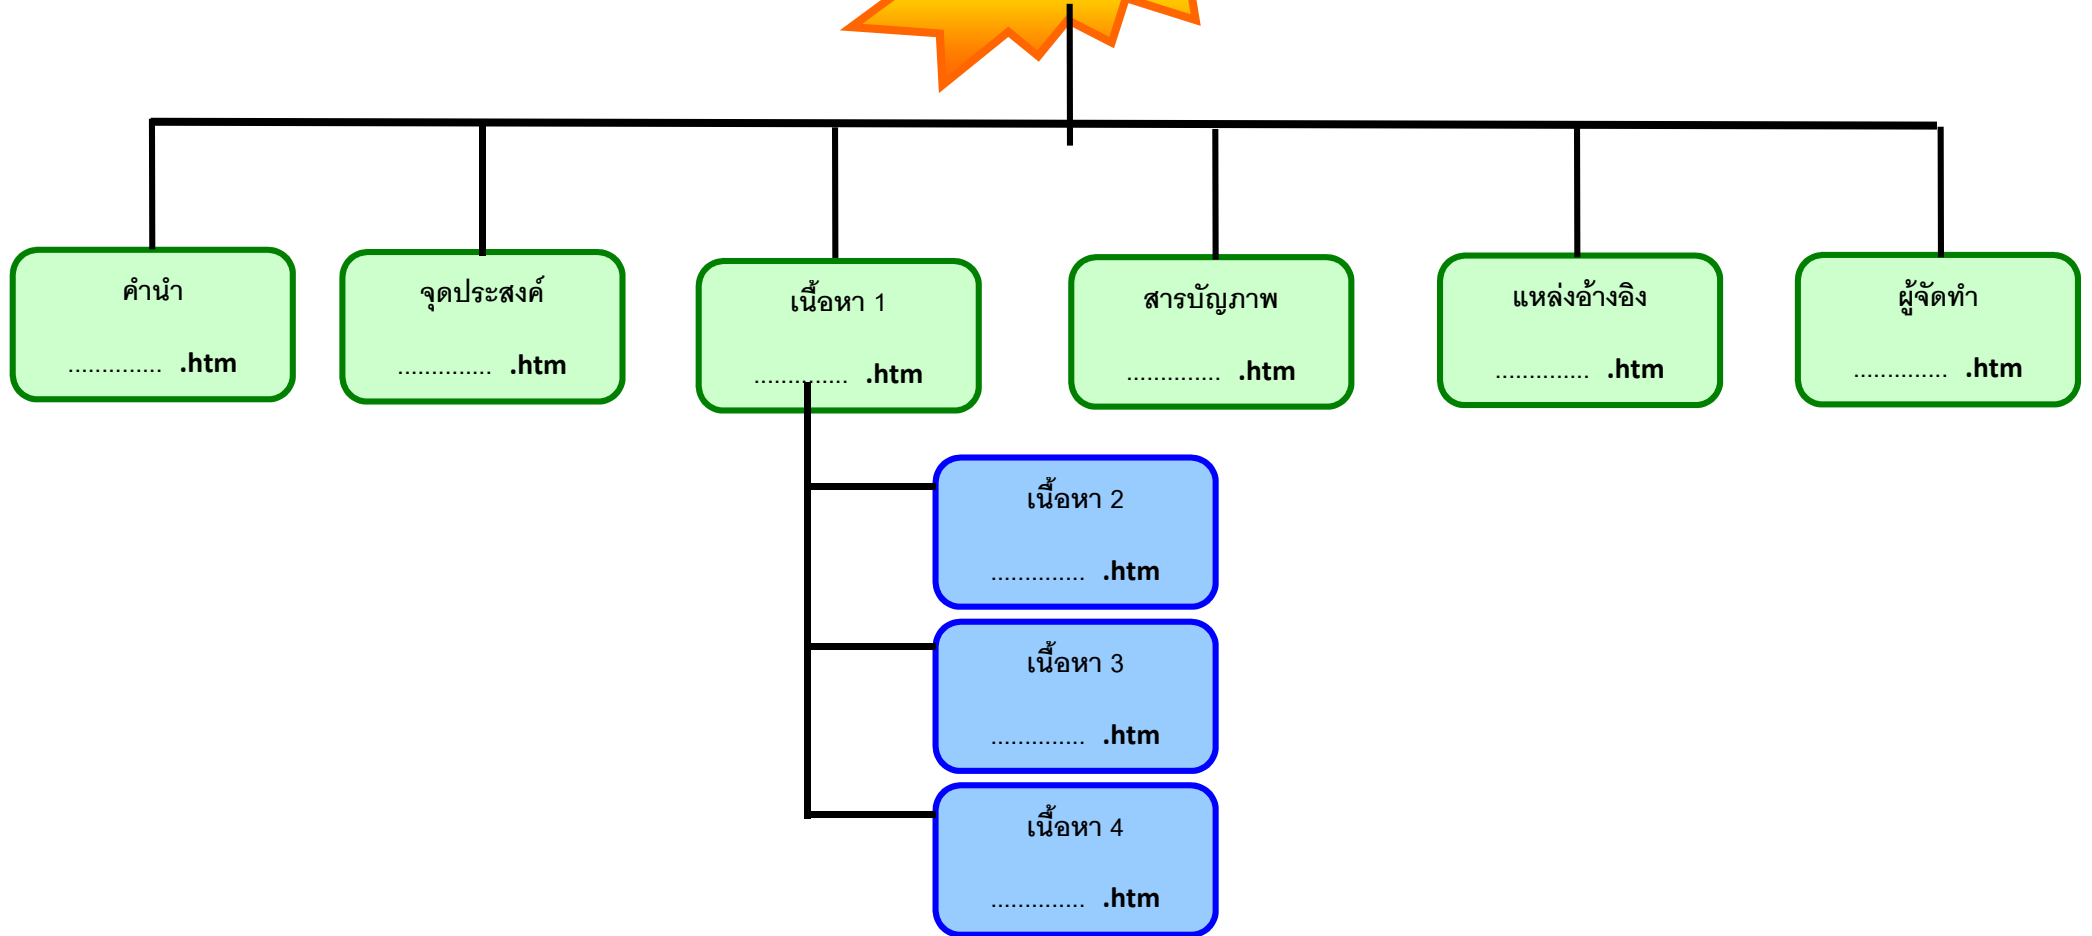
คำนำ
.............. .htm

จุดประสงค์
.............. .htm

เนื้อหา 1
.............. .htm

สารบัญภาพ
.............. .htm

แหล่งอ้างอิง
.............. .htm

ผู้จัดทำ
.............. .htm

เนื้อหา 2
.............. .htm

เนื้อหา 3
.............. .htm

เนื้อหา 4
.............. .htm